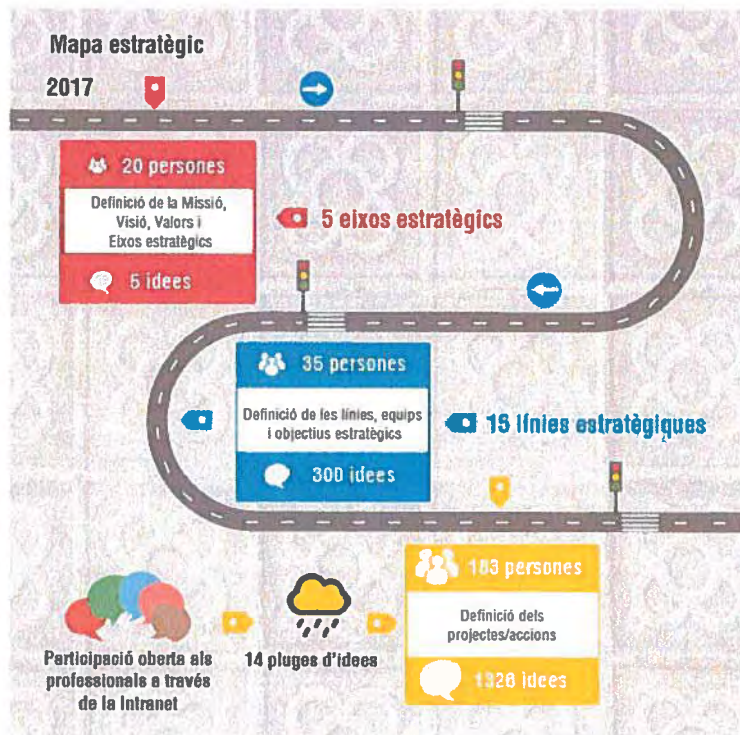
Mapa estratègic

2017

20 persones

Definició de la Missió, Visió, Valors i Eixos estratègics

5 idees

5 eixos estratègics

35 persones

Definició de les línies, equips i objectius estratègics

300 idees

15 línies estratègiques

Participació oberta als professionals a través de la Intranet

14 pluges d'idees

183 persones

Definició dels projectes/accions

1326 idees